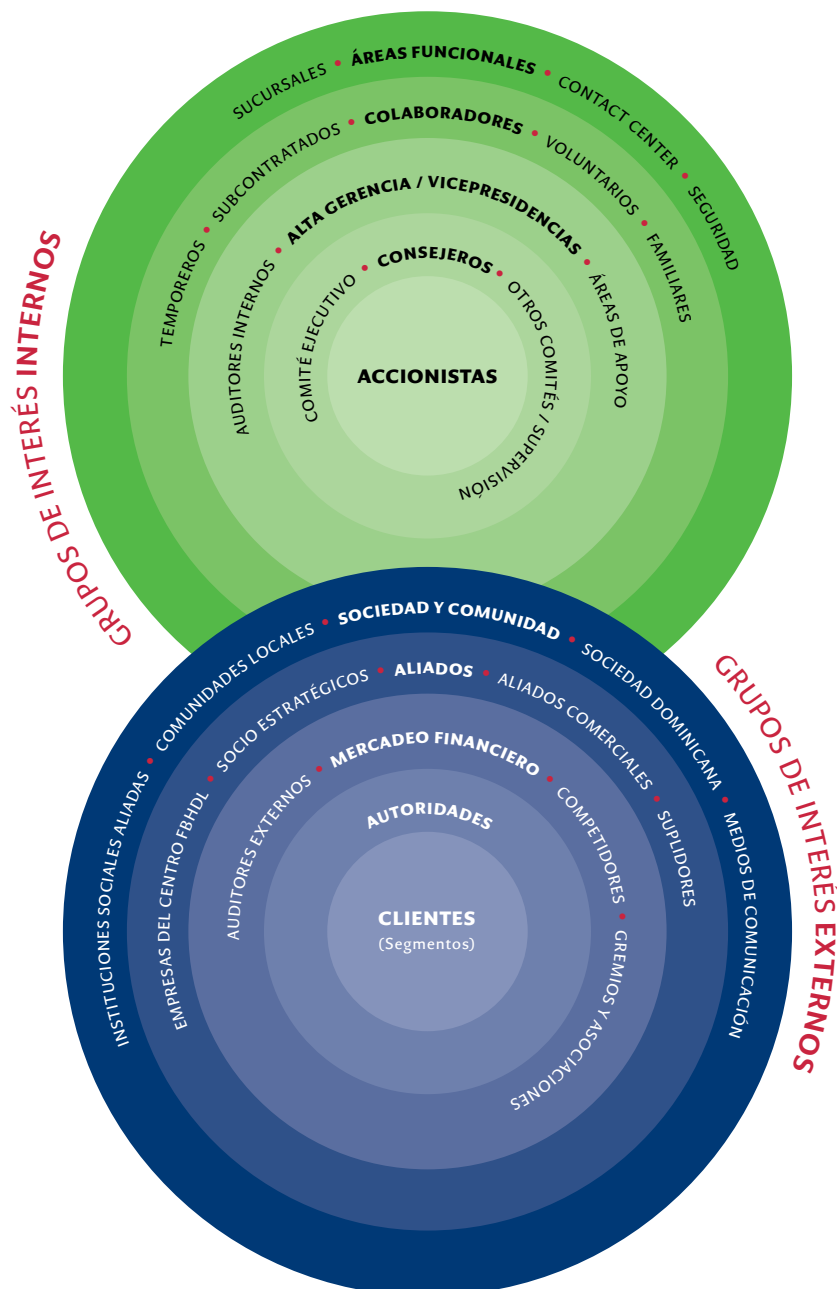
GRUPOS DE INTERÉS INTERNOS

SUCURSALES • ÁREAS FUNCIONALES • CONTACT CENTER • SEGURIDAD

TEMPOREROS • SUBCONTRATADOS • COLABORADORES • VOLUNTARIOS • FAMILIARES

AUDITORES INTERNOS • ALTA GERENCIA / VICEPRESIDENCIAS • ÁREAS DE APOYO

COMITÉ EJECUTIVO • CONSEJEROS • OTROS COMITÉS / SUPERVISIÓN

ACCIONISTAS

GRUPOS DE INTERÉS EXTERNOS

INSTITUCIONES SOCIALES ALIADAS • COMUNIDADES LOCALES • SOCIEDAD Y COMUNIDAD • SOCIEDAD DOMINICANA • MEDIOS DE COMUNICACIÓN

EMPRESAS DEL CENTRO FBHDL • SOCIO ESTRATÉGICOS • ALIADOS • ALIADOS COMERCIALES • SUPLIDORES

AUDITORES EXTERNOS • MERCADEO FINANCIERO • COMPETIDORES • GREMIOS Y ASOCIACIONES

AUTORIDADES

CLIENTES
(Segmentos)